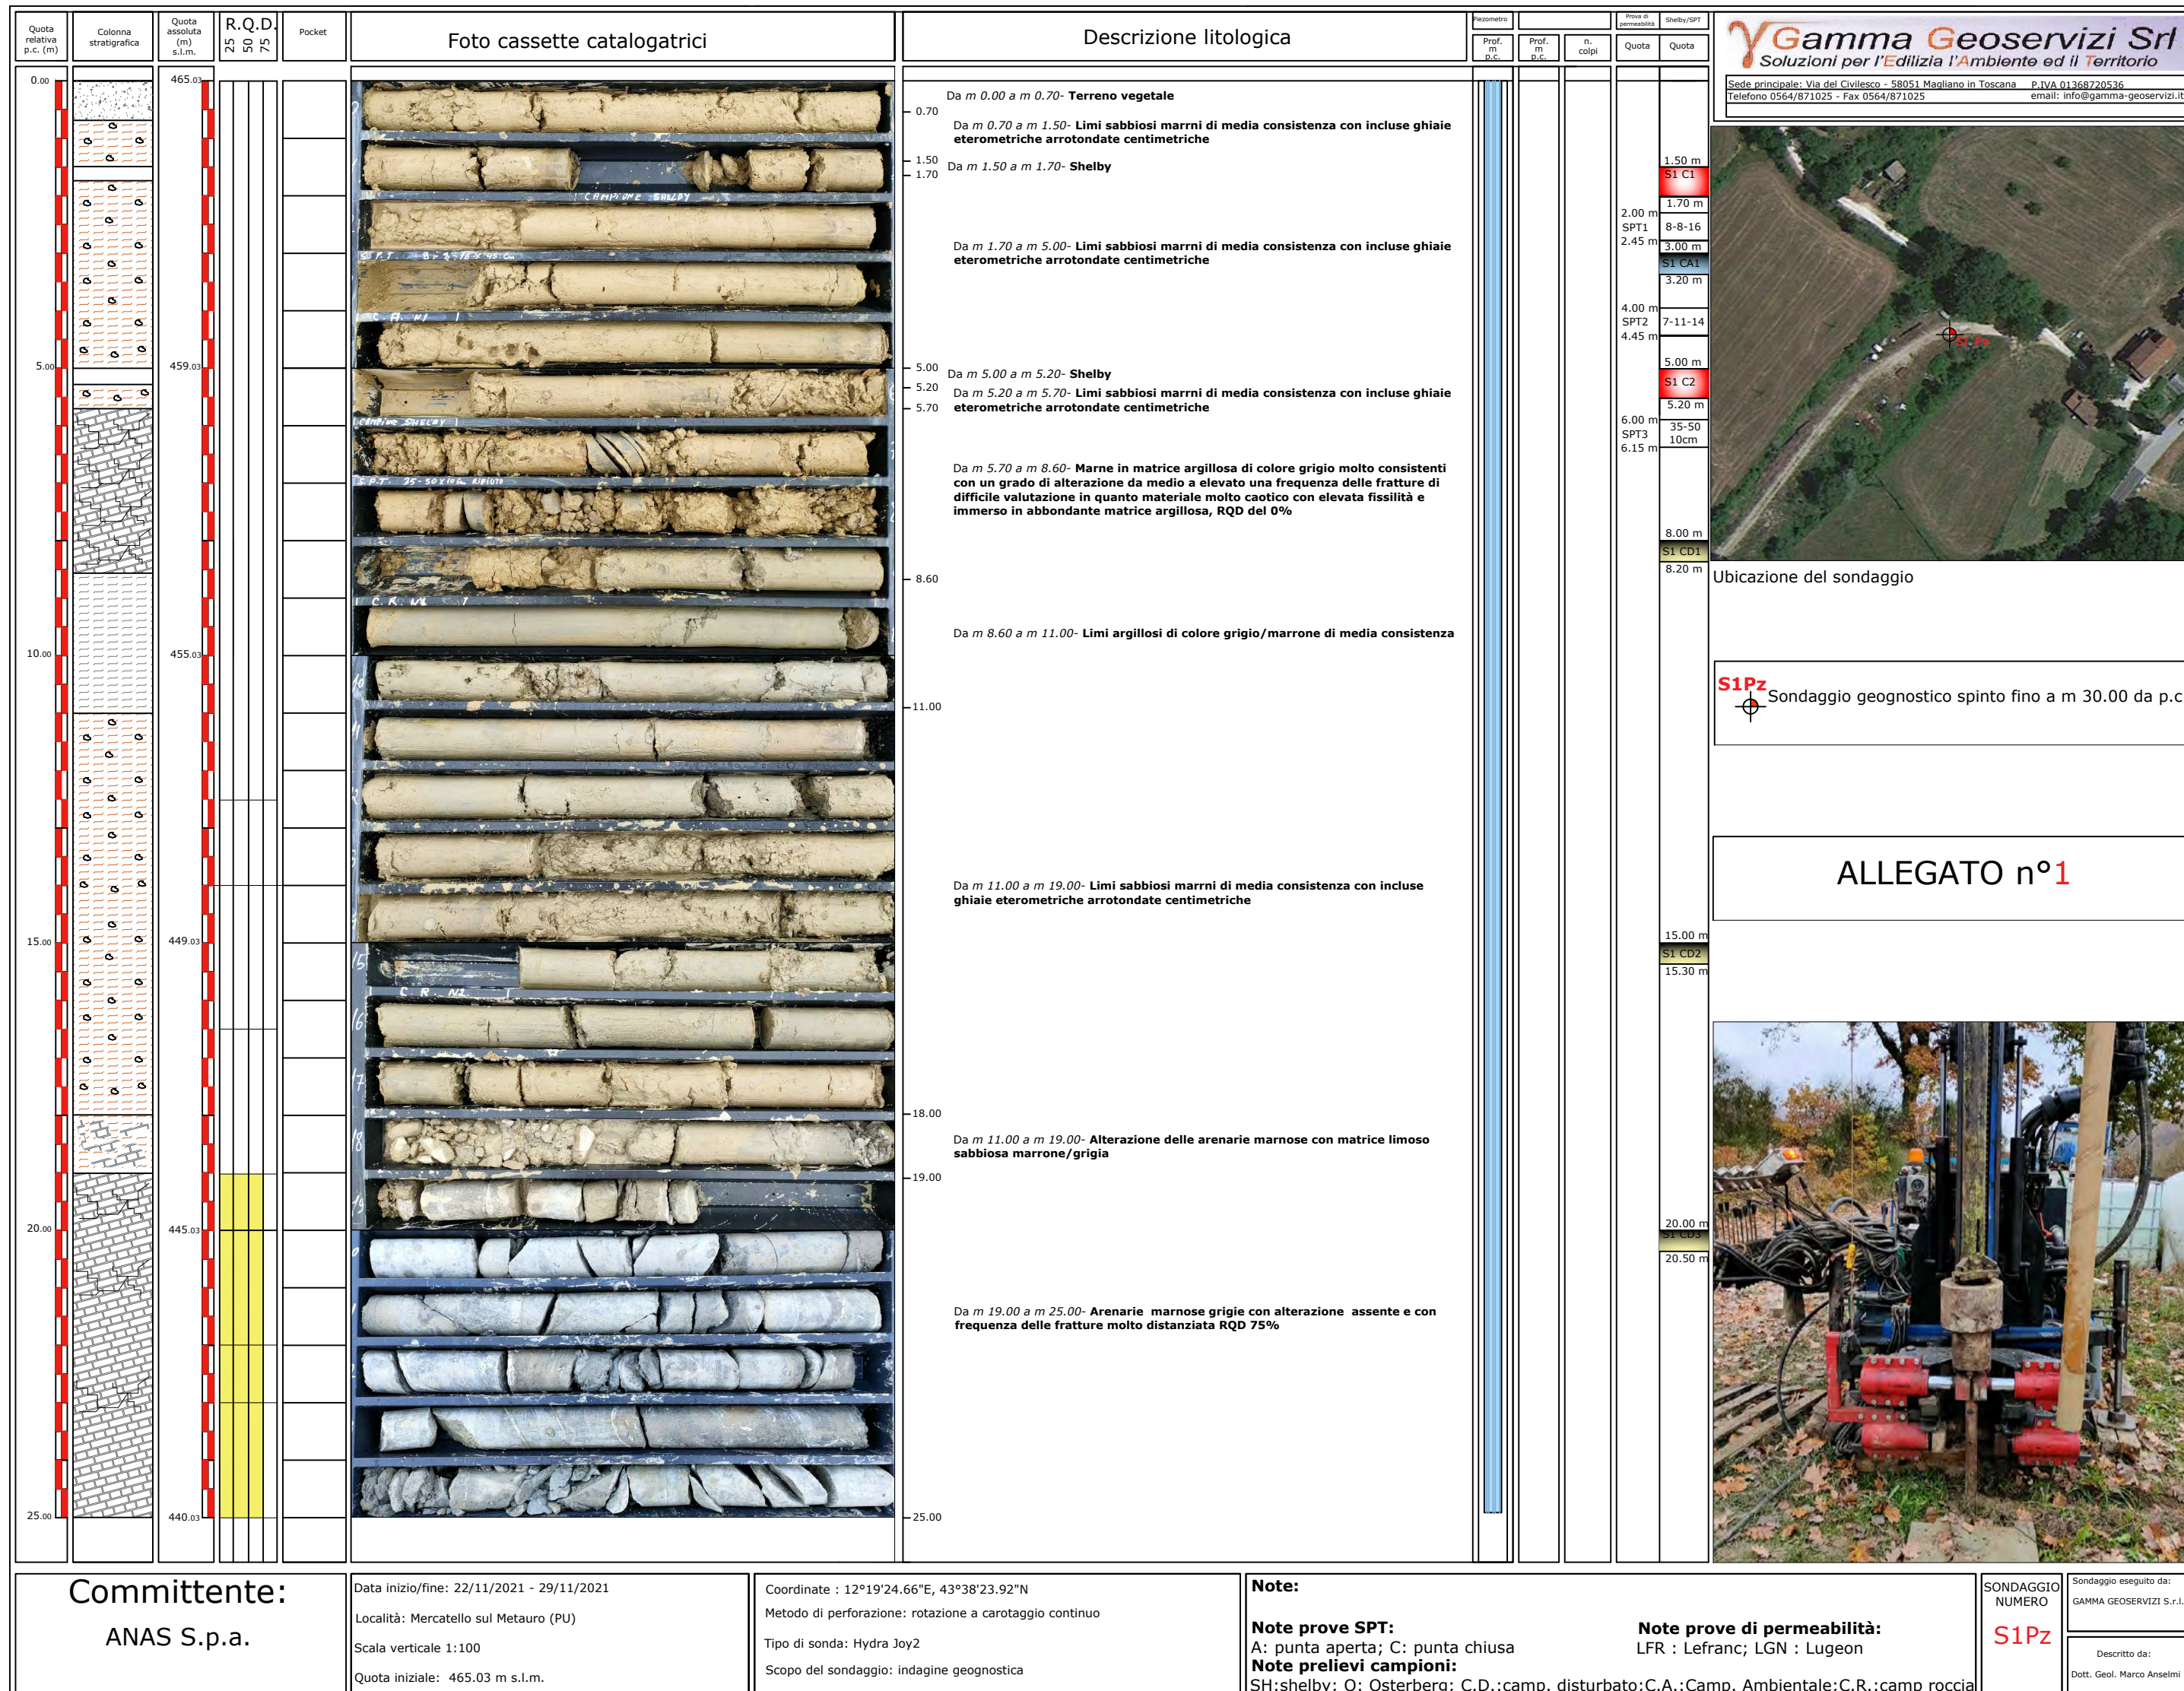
Quota relativa p.c. (m)

Colonna stratigrafica

Quota assoluta (m) s.l.m.

R.Q.D. 25 50 75

Pocket

Foto cassette catalogatrici

Descrizione litologica

Piezometro

Prof. m p.c.

Prof. m p.c.

n. colpi

Prova di permeabilità

Quota

Shelby/SPT

Quota

Gamma Geoservizi Srl
Soluzioni per l'Edilizia l'Ambiente ed il Territorio

Sede principale: Via del Civilesco - 58051 Magliano in Toscana P.IVA 01368720536
Telefono 0564/871025 - Fax 0564/871025 email: info@gamma-geoservizi.it

0.00
5.00
10.00
15.00
20.00
25.00

465.03
459.03
455.03
449.03
445.03
440.03

CAMPIONE SHELBY
S.P.T. 8-8-16 45 Cm
C.A. N1
CAMPIONE SHELBY
S.P.T. 35-50x10cm RIFIUTO
C.R. N1
C.R. N2

0.70
1.50
1.70
5.00
5.20
5.70
8.60
11.00
18.00
19.00
25.00

Da m 0.00 a m 0.70- Terreno vegetale

Da m 0.70 a m 1.50- Limi sabbiosi marrni di media consistenza con incluse ghiaie eterometriche arrotondate centimetriche

Da m 1.50 a m 1.70- Shelby

Da m 1.70 a m 5.00- Limi sabbiosi marrni di media consistenza con incluse ghiaie eterometriche arrotondate centimetriche

Da m 5.00 a m 5.20- Shelby

Da m 5.20 a m 5.70- Limi sabbiosi marrni di media consistenza con incluse ghiaie eterometriche arrotondate centimetriche

Da m 5.70 a m 8.60- Marne in matrice argillosa di colore grigio molto consistenti con un grado di alterazione da medio a elevato una frequenza delle fratture di difficile valutazione in quanto materiale molto caotico con elevata fissilità e immerso in abbondante matrice argillosa, RQD del 0%

Da m 8.60 a m 11.00- Limi argillosi di colore grigio/marrone di media consistenza

Da m 11.00 a m 19.00- Limi sabbiosi marrni di media consistenza con incluse ghiaie eterometriche arrotondate centimetriche

Da m 11.00 a m 19.00- Alterazione delle arenarie marnose con matrice limoso sabbiosa marrone/grigia

Da m 19.00 a m 25.00- Arenarie marnose grigie con alterazione assente e con frequenza delle fratture molto distanziata RQD 75%

1.50 m
S1 C1
1.70 m
2.00 m
SPT1
2.45 m
8-8-16
3.00 m
S1 CA1
3.20 m
4.00 m
SPT2
4.45 m
7-11-14
5.00 m
S1 C2
5.20 m
6.00 m
SPT3
6.15 m
35-50 10cm
8.00 m
S1 CD1
8.20 m
15.00 m
S1 CD2
15.30 m
20.00 m
S1 CD3
20.50 m

S1 Pz

Ubicazione del sondaggio

S1Pz
Sondaggio geognostico spinto fino a m 30.00 da p.c

ALLEGATO n°1

Committente:
ANAS S.p.a.

Data inizio/fine: 22/11/2021 - 29/11/2021
Località: Mercatello sul Metauro (PU)
Scala verticale 1:100
Quota iniziale: 465.03 m s.l.m.

Coordinate : 12°19'24.66"E, 43°38'23.92"N
Metodo di perforazione: rotazione a carotaggio continuo
Tipo di sonda: Hydra Joy2
Scopo del sondaggio: indagine geognostica

Note:
Note prove SPT:
A: punta aperta; C: punta chiusa
Note prove di permeabilità:
LFR : Lefranc; LGN : Lugeon
Note prelievi campioni:
SH:shelby; O: Osterberg; C.D.:camp. disturbato;C.A.:Camp. Ambientale;C.R.:camp roccia

SONDAGGIO NUMERO
S1Pz

Sondaggio eseguito da:
GAMMA GEOSERVIZI S.r.l.

Descritto da:
Dott. Geol. Marco Anselmi